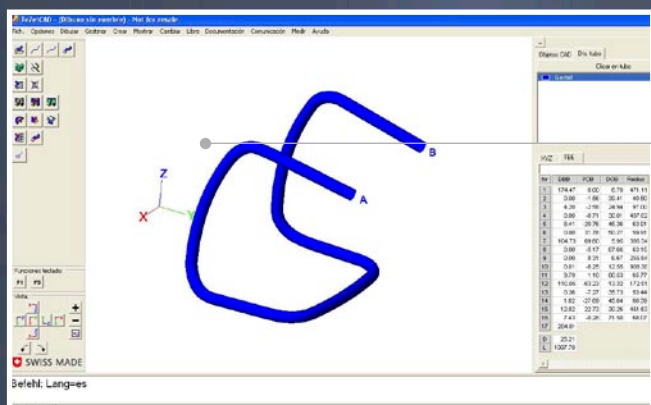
TeXeCAD - (Dibujo sin nombre) - Not for resale

Fich. Opciones Dibujar Gestionar Crear Mostrar Cambiar Libro Documentación Comunicación Medir Ayuda

Objetos CAD Dis. tubo

Clicar en tubo

Gerbet

XYZ YBC

| Nr | DIST | POS | DOB | Radius |
|---|---|---|---|---|
| 1 | 174.47 | 0.00 | 6.79 | 471.11 |
| 2 | 0.00 | -1.66 | 30.41 | 40.60 |
| 3 | 6.36 | -218 | 24.94 | 97.00 |
| 4 | 0.00 | -8.71 | 30.61 | 497.02 |
| 5 | 8.41 | 28.76 | 46.36 | 63.01 |
| 6 | 0.00 | 31.75 | 10.21 | 59.91 |
| 7 | 104.73 | 69.60 | 5.95 | 380.34 |
| 8 | 0.00 | -5.17 | 67.66 | 63.15 |
| 9 | 0.00 | 8.31 | 6.67 | 255.64 |
| 10 | 0.01 | -8.25 | 12.55 | 306.35 |
| 11 | 3.78 | 1.10 | 60.63 | 63.77 |
| 12 | 110.06 | -63.23 | 13.32 | 172.61 |
| 13 | 0.36 | -7.27 | 35.73 | 53.44 |
| 14 | 1.82 | -27.09 | 45.64 | 66.39 |
| 15 | 12.82 | 22.73 | 30.26 | 461.63 |
| 16 | 7.43 | -8.26 | 21.56 | 66.07 |
| 17 | 204.07 | | | |
| D | 25.21 | | | |
| L | 1007.79 | | | |

Z
X
Y
A
B

Funciones teclado
F1 F3

Vista

SWISS MADE

Befehl; Lang=es